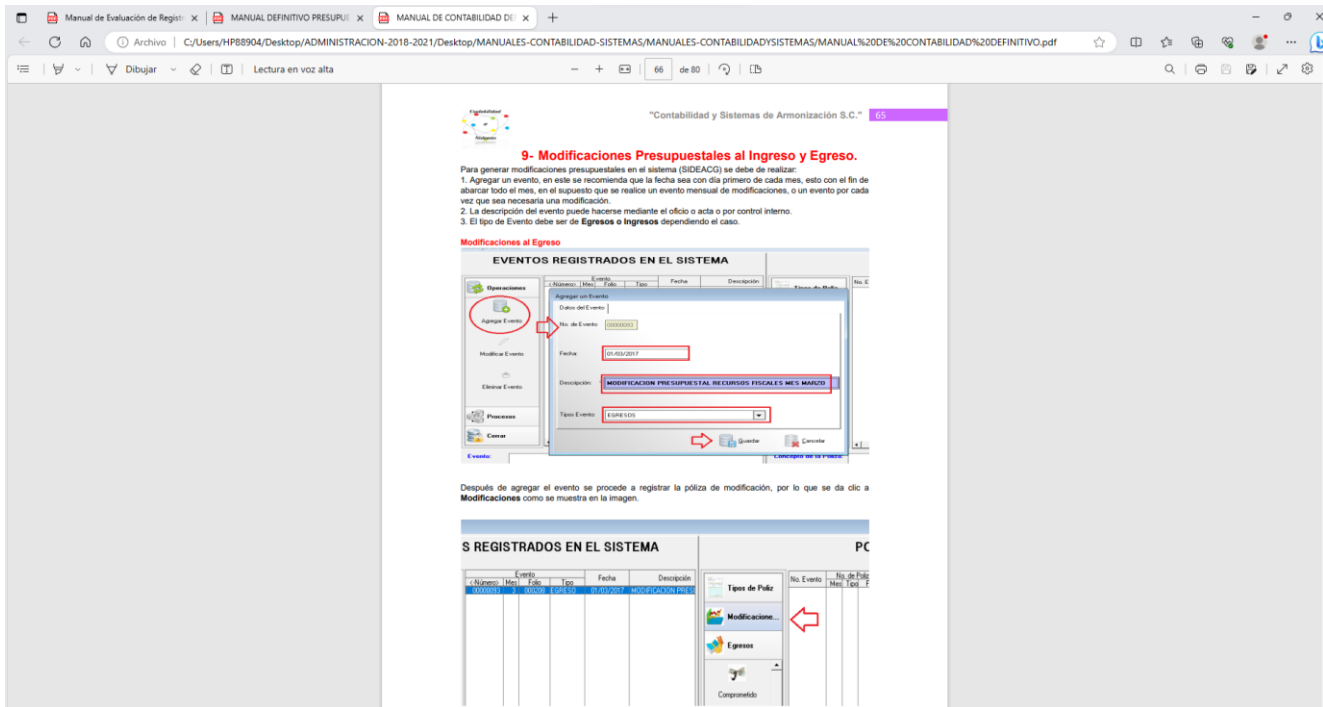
Manual de Evaluación de Regist × | MANUAL DEFINITIVO PRESUPU × | MANUAL DE CONTABILIDAD DE ×

Archivo | C:/Users/HP88904/Desktop/ADMINISTRACION-2018-2021/Desktop/MANUALES-CONTABILIDAD-SISTEMAS/MANUALES-CONTABILIDADYSISTEMAS/MANUAL%20DE%20CONTABILIDAD%20DEFINITIVO.pdf

Dibujar | Lectura en voz alta | 66 de 80

"Contabilidad y Sistemas de Armonización S.C." 65

9- Modificaciones Presupuestales al Ingreso y Egreso.

Para generar modificaciones presupuestales en el sistema (SIDEACG) se debe de realizar:
1. Agregar un evento, en este se recomienda que la fecha sea con día primero de cada mes, esto con el fin de abarcar todo el mes, en el supuesto que se realice un evento mensual de modificaciones, o un evento por cada vez que sea necesaria una modificación.
2. La descripción del evento puede hacerse mediante el oficio o acta o por control interno.
3. El tipo de Evento debe ser de **Egresos o Ingresos** dependiendo el caso.

Modificaciones al Egreso

EVENTOS REGISTRADOS EN EL SISTEMA

Operaciones
Agregar Evento
Modificar Evento
Eliminar Evento
Procesos
Cerrar
Evento
<Número> Mes Folio Tipo
Fecha
Descripción
Tipos de Poliza
Agregar un Evento
Datos del Evento
No. de Evento: 00000003
Fecha: 01/03/2017
Descripción: MODIFICACION PRESUPUESTAL RECURSOS FISCALES MES MARZO
Tipos Evento: EGRESOS
Guardar
Cancelar
Evento:
Concepto de la Poliza

Después de agregar el evento se procede a registrar la póliza de modificación, por lo que se da clic a **Modificaciones** como se muestra en la imagen.

S REGISTRADOS EN EL SISTEMA
PO
Evento
<Número> Mes Folio Tipo
Fecha
Descripción
00000093 3 000208 EGRESO 01/03/2017 MODIFICACION PRES
Tipos de Poliz
Modificacione...
Egresos
Comprometido
No. Evento
No. de Poliz
Mes Tipo F